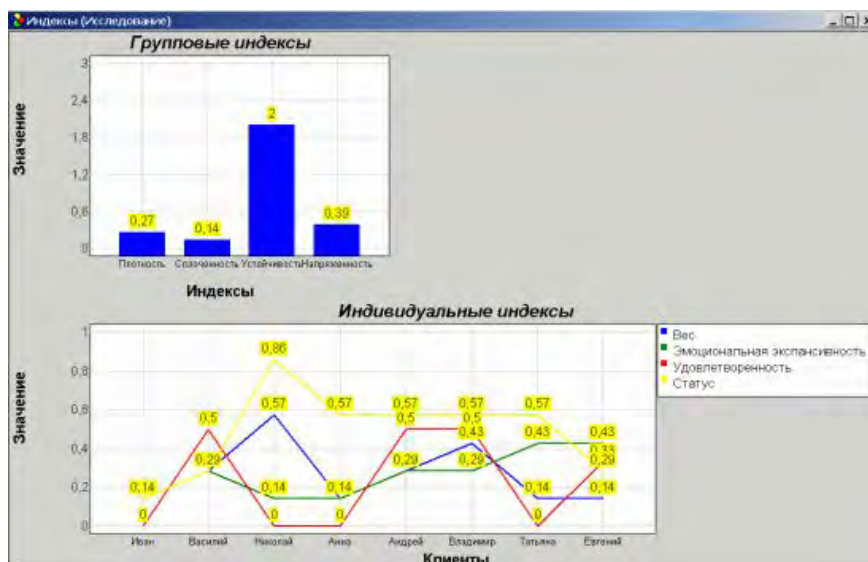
Индексы (Исследование)

Групповые индексы

Значение

3
2,4
1,8
1,2
0,6
0

0,27
0,14
2
0,39

Плотность
Сплоченность
Устойчивость
Напряженность

Индексы

Индивидуальные индексы

Значение

1
0,8
0,6
0,4
0,2
0

0,86
0,5
0,57
0,57
0,57
0,57
0,57
0,29
0,5
0,5
0,43
0,43
0,43
0,14
0,14
0,14
0,29
0,29
0,14
0,33
0,29
0,14
0
0
0
0

Иван
Василий
Николай
Анна
Андрей
Владимир
Татьяна
Евгений

Клиенты

Вес
Эмоциональная экспансивность
Удовлетворенность
Статус